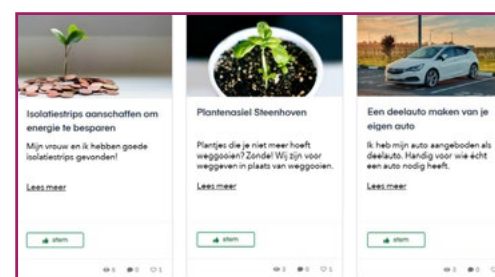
Isolatiestrips aanschaffen om energie te besparen

Mijn vrouw en ik hebben goede isolatiestrips gevonden!

Lees meer

stem

1 0 1

Plantenasiel Steenhoven

Plantjes die je niet meer hoeft weggooien? Zonde! Wij zijn voor weggeven in plaats van weggooien.

Lees meer

stem

3 0 1

Een deelauto maken van je eigen auto

Ik heb mijn auto aangeboden als deelauto. Handig voor wie écht een auto nodig heeft.

Lees meer

stem

3 0 0